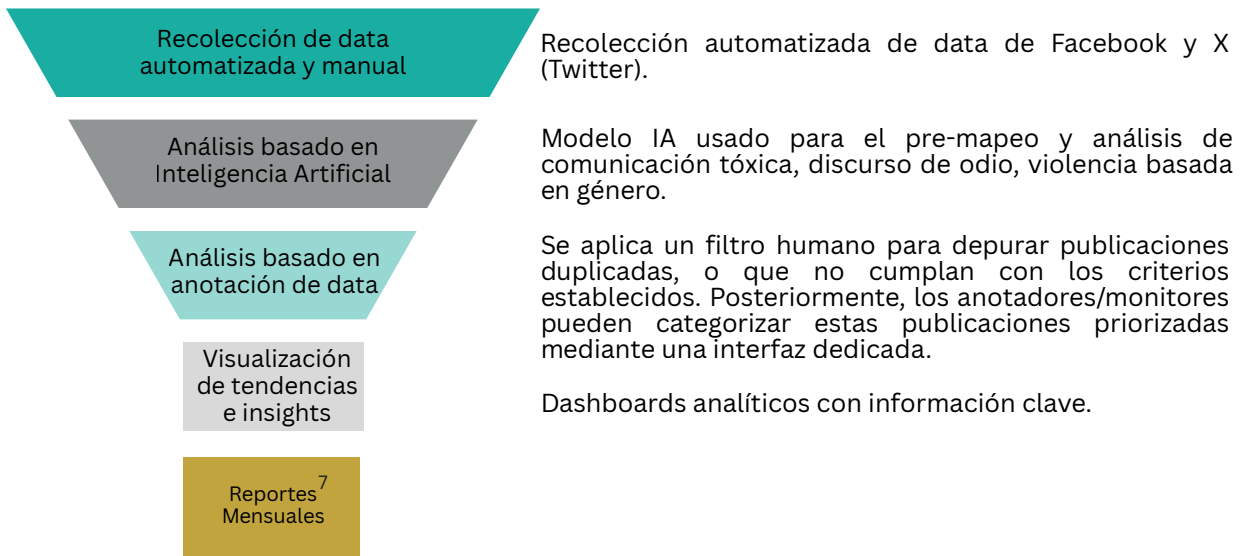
Recolección de data automatizada y manual

Recolección automatizada de data de Facebook y X (Twitter).

Análisis basado en Inteligencia Artificial

Modelo IA usado para el pre-mapeo y análisis de comunicación tóxica, discurso de odio, violencia basada en género.

Análisis basado en anotación de data

Se aplica un filtro humano para depurar publicaciones duplicadas, o que no cumplan con los criterios establecidos. Posteriormente, los anotadores/monitores pueden categorizar estas publicaciones priorizadas mediante una interfaz dedicada.

Visualización de tendencias e insights

Dashboards analíticos con información clave.

Reportes$^{7}$ Mensuales